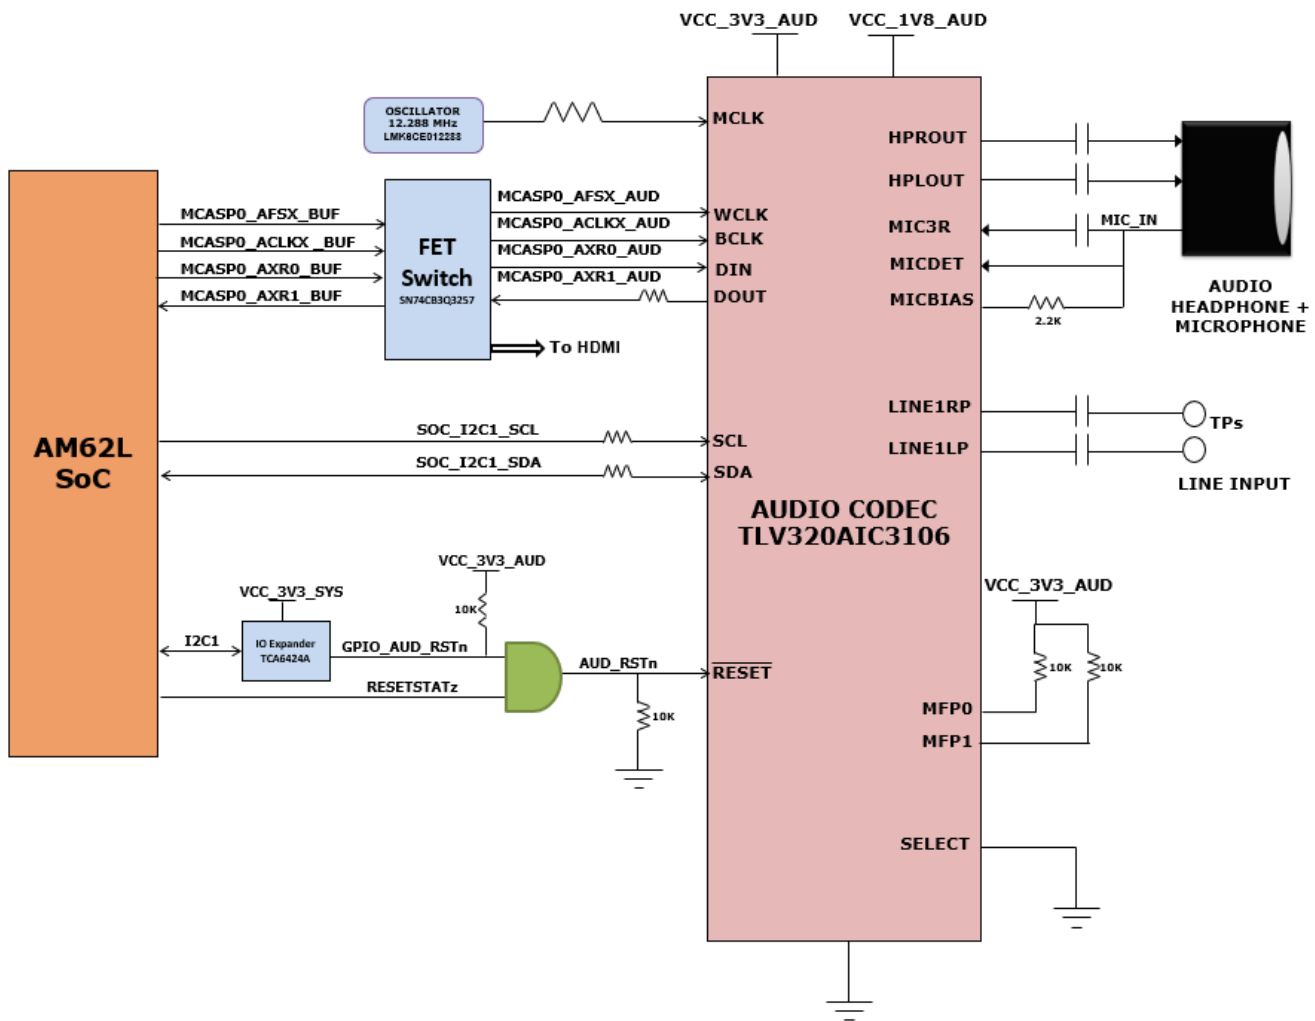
VCC_3V3_AUD VCC_1V8_AUD

OSCILLATOR
12.288 MHz
LMK6CE012288

MCLK

HPROUT

HPLOUT

MIC3R

MIC_IN

MICDET

MICBIAS

2.2K

AUDIO
HEADPHONE +
MICROPHONE

AM62L
SoC

MCASP0_AFSX_BUF
MCASP0_ACLKX_BUF
MCASP0_AXR0_BUF
MCASP0_AXR1_BUF

FET
Switch
SN74CB3Q3257

MCASP0_AFSX_AUD
MCASP0_ACLKX_AUD
MCASP0_AXR0_AUD
MCASP0_AXR1_AUD

WCLK
BCLK
DIN
DOUT

To HDMI

LINE1RP

TPs

LINE1LP

LINE INPUT

SOC_I2C1_SCL

SCL

SOC_I2C1_SDA

SDA

AUDIO CODEC
TLV320AIC3106

VCC_3V3_AUD

10K

VCC_3V3_SYS

VCC_3V3_AUD

I2C1

IO Expander
TCA6424A

GPIO_AUD_RSTn

AUD_RSTn

$\overline{RESET}$

10K 10K

RESETSTATz

10K

MFP0

MFP1

SELECT